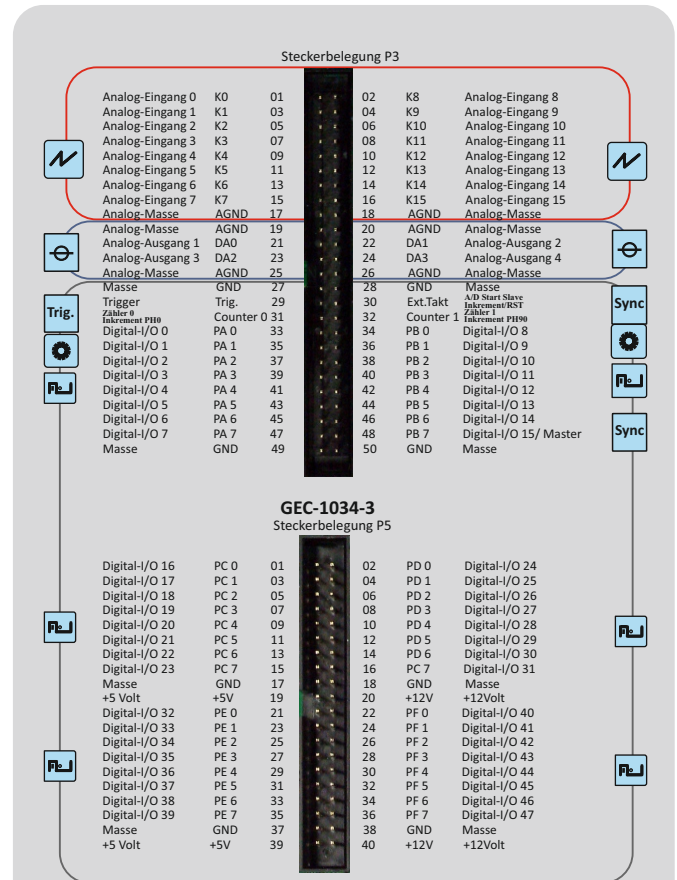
Steckerbelegung P3

| | | | | | |
|---|---|---|---|---|---|
| Analog-Eingang 0 | K0 | 01 | 02 | K8 | Analog-Eingang 8 |
| Analog-Eingang 1 | K1 | 03 | 04 | K9 | Analog-Eingang 9 |
| Analog-Eingang 2 | K2 | 05 | 06 | K10 | Analog-Eingang 10 |
| Analog-Eingang 3 | K3 | 07 | 08 | K11 | Analog-Eingang 11 |
| Analog-Eingang 4 | K4 | 09 | 10 | K12 | Analog-Eingang 12 |
| Analog-Eingang 5 | K5 | 11 | 12 | K13 | Analog-Eingang 13 |
| Analog-Eingang 6 | K6 | 13 | 14 | K14 | Analog-Eingang 14 |
| Analog-Eingang 7 | K7 | 15 | 16 | K15 | Analog-Eingang 15 |
| Analog-Masse | AGND | 17 | 18 | AGND | Analog-Masse |
| Analog-Masse | AGND | 19 | 20 | AGND | Analog-Masse |
| Analog-Ausgang 1 | DA0 | 21 | 22 | DA1 | Analog-Ausgang 2 |
| Analog-Ausgang 3 | DA2 | 23 | 24 | DA3 | Analog-Ausgang 4 |
| Analog-Masse | AGND | 25 | 26 | AGND | Analog-Masse |
| Masse | GND | 27 | 28 | GND | Masse |
| Trigger | Trig. | 29 | 30 | Ext.Takt | A/D Start Slave Inkrement/RST |
| Zähler 0 Inkrement PH0 | Counter 0 | 31 | 32 | Counter 1 | Zähler 1 Inkrement PH90 |
| Digital-I/O 0 | PA 0 | 33 | 34 | PB 0 | Digital-I/O 8 |
| Digital-I/O 1 | PA 1 | 35 | 36 | PB 1 | Digital-I/O 9 |
| Digital-I/O 2 | PA 2 | 37 | 38 | PB 2 | Digital-I/O 10 |
| Digital-I/O 3 | PA 3 | 39 | 40 | PB 3 | Digital-I/O 11 |
| Digital-I/O 4 | PA 4 | 41 | 42 | PB 4 | Digital-I/O 12 |
| Digital-I/O 5 | PA 5 | 43 | 44 | PB 5 | Digital-I/O 13 |
| Digital-I/O 6 | PA 6 | 45 | 46 | PB 6 | Digital-I/O 14 |
| Digital-I/O 7 | PA 7 | 47 | 48 | PB 7 | Digital-I/O 15/ Master |
| Masse | GND | 49 | 50 | GND | Masse |

Trig.
Sync
Sync

GEC-1034-3
Steckerbelegung P5

| | | | | | |
|---|---|---|---|---|---|
| Digital-I/O 16 | PC 0 | 01 | 02 | PD 0 | Digital-I/O 24 |
| Digital-I/O 17 | PC 1 | 03 | 04 | PD 1 | Digital-I/O 25 |
| Digital-I/O 18 | PC 2 | 05 | 06 | PD 2 | Digital-I/O 26 |
| Digital-I/O 19 | PC 3 | 07 | 08 | PD 3 | Digital-I/O 27 |
| Digital-I/O 20 | PC 4 | 09 | 10 | PD 4 | Digital-I/O 28 |
| Digital-I/O 21 | PC 5 | 11 | 12 | PD 5 | Digital-I/O 29 |
| Digital-I/O 22 | PC 6 | 13 | 14 | PD 6 | Digital-I/O 30 |
| Digital-I/O 23 | PC 7 | 15 | 16 | PC 7 | Digital-I/O 31 |
| Masse | GND | 17 | 18 | GND | Masse |
| +5 Volt | +5V | 19 | 20 | +12V | +12Volt |
| Digital-I/O 32 | PE 0 | 21 | 22 | PF 0 | Digital-I/O 40 |
| Digital-I/O 33 | PE 1 | 23 | 24 | PF 1 | Digital-I/O 41 |
| Digital-I/O 34 | PE 2 | 25 | 26 | PF 2 | Digital-I/O 42 |
| Digital-I/O 35 | PE 3 | 27 | 28 | PF 3 | Digital-I/O 43 |
| Digital-I/O 36 | PE 4 | 29 | 30 | PF 4 | Digital-I/O 44 |
| Digital-I/O 37 | PE 5 | 31 | 32 | PF 5 | Digital-I/O 45 |
| Digital-I/O 38 | PE 6 | 33 | 34 | PF 6 | Digital-I/O 46 |
| Digital-I/O 39 | PE 7 | 35 | 36 | PF 7 | Digital-I/O 47 |
| Masse | GND | 37 | 38 | GND | Masse |
| +5 Volt | +5V | 39 | 40 | +12V | +12Volt |